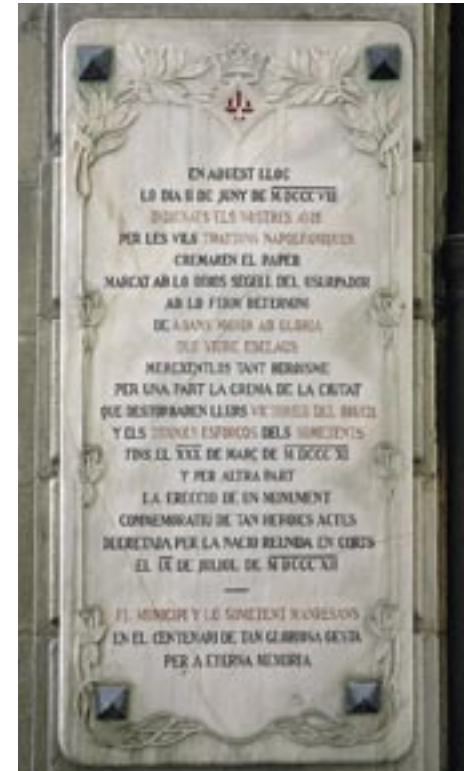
EN AQUEST LLOC
LO DIA II DE JUNY DE MDCCCVIII
INDIGNATS ELS NOSTRES AVIS
PER LES VILS TRAYDORIES NAPOLEONIQUES
CREMAREN EL PAPER
MARCAT AB LO ODIOS SEGELL DEL USURPADOR
AB LO FERM DETERMINI
DE AVANS MORIR AB GLORIA
QUE VEURE ESCLAUS
MEREXENTLOS TANT HEROISME
PER UNA PART LA CREMA DE LA CIUTAT
QUE DESTORBAREN LLURS VICTORIES DEL BRUCH
Y ELS IDONES ESFORÇOS DELS SOMETENTS
FINS EL XXX DE MARÇ DE MDCCCXI
Y PER ALTRA PART
LA ERECCIO DE UN MONUMENT
COMMEMORATIU DE TAN HEROICS ACTES
DECRETADA PER LA NACIO REUNIDA EN CORTS
EL IX DE JULIOL DE MDCCCXII

EL MUNICIPI Y LO SOMETENT MANRESANS
EN EL CENTENARI DE TAN GLORIOSA GESTA
PER A ETERNA MEMORIA